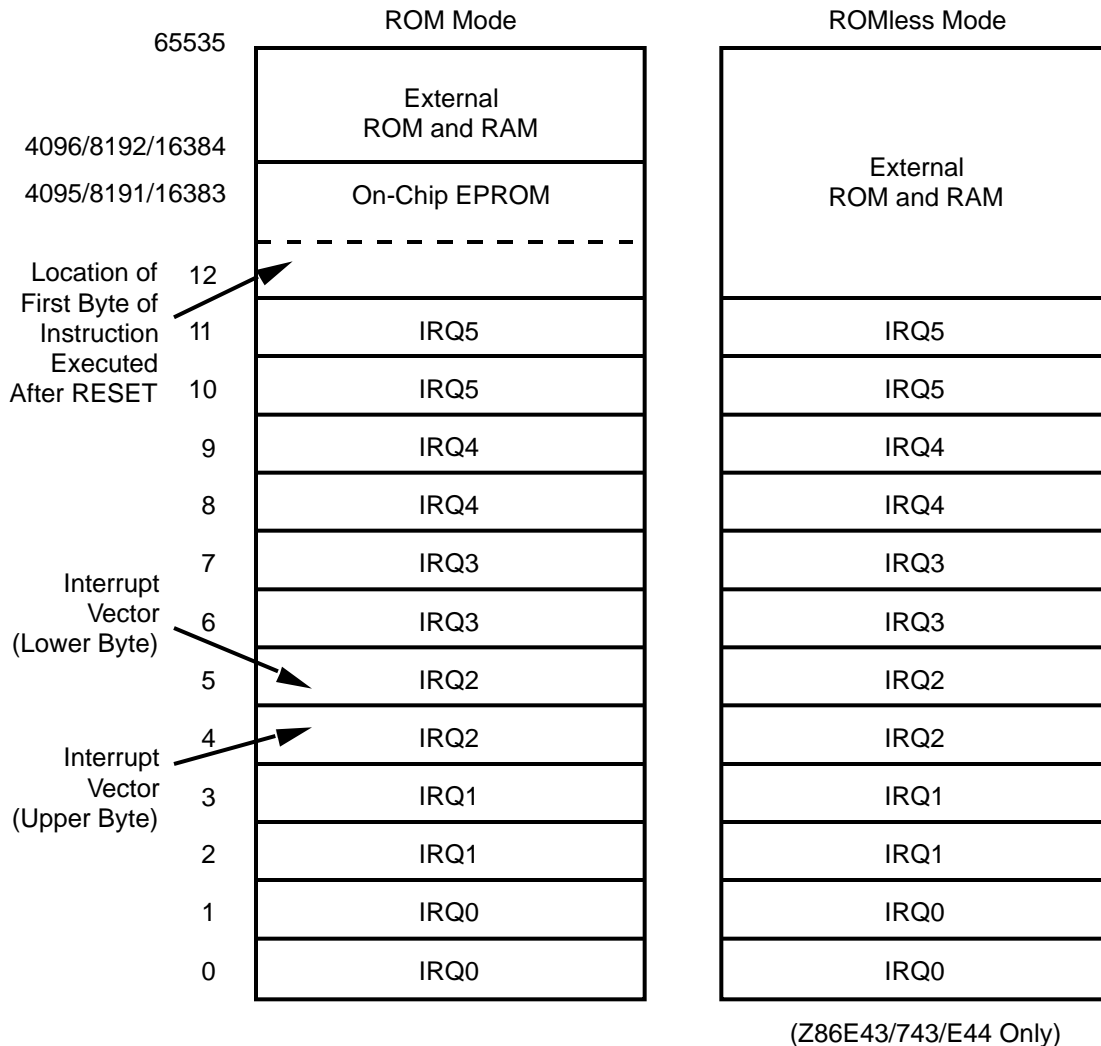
ROM Mode

ROMless Mode

65535

External ROM and RAM

4096/8192/16384

4095/8191/16383

On-Chip EPROM

External ROM and RAM

Location of First Byte of Instruction Executed After RESET

12

11 IRQ5 IRQ5

10 IRQ5 IRQ5

9 IRQ4 IRQ4

8 IRQ4 IRQ4

7 IRQ3 IRQ3

Interrupt Vector (Lower Byte)

6 IRQ3 IRQ3

5 IRQ2 IRQ2

4 IRQ2 IRQ2

Interrupt Vector (Upper Byte)

3 IRQ1 IRQ1

2 IRQ1 IRQ1

1 IRQ0 IRQ0

0 IRQ0 IRQ0

(Z86E43/743/E44 Only)